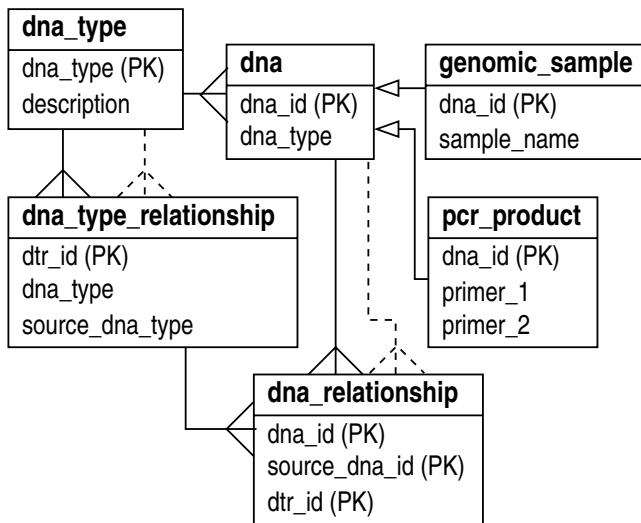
dna_type
dna_type (PK)
description

dna
dna_id (PK)
dna_type

genomic_sample
dna_id (PK)
sample_name

dna_type_relationship
dtr_id (PK)
dna_type
source_dna_type

pcr_product
dna_id (PK)
primer_1
primer_2

dna_relationship
dna_id (PK)
source_dna_id (PK)
dtr_id (PK)